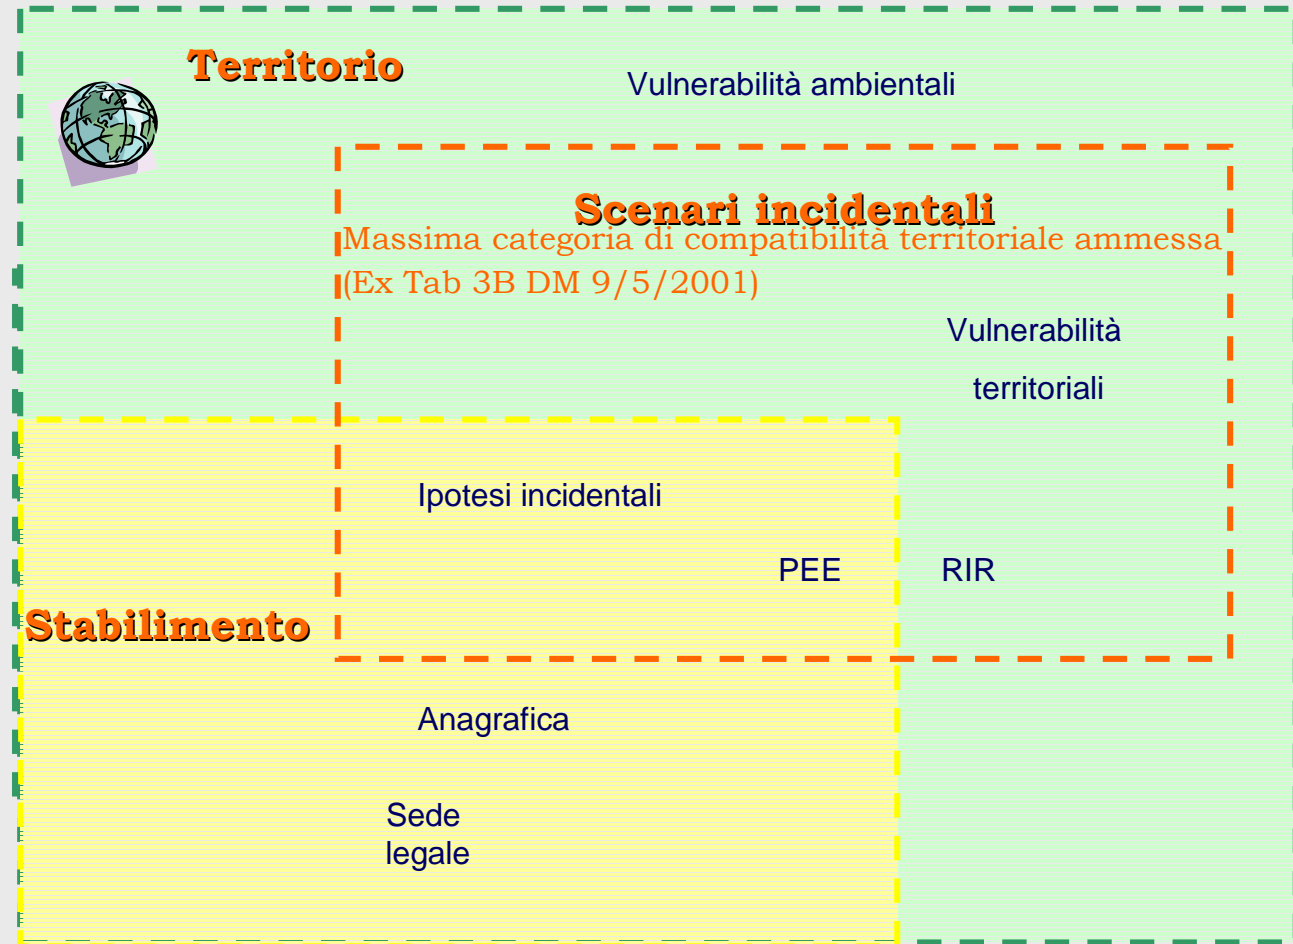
Territorio

Vulnerabilità ambientali

Scenari incidentali

Massima categoria di compatibilità territoriale ammessa (Ex Tab 3B DM 9/5/2001)

Vulnerabilità

territoriali

Ipotesi incidentali

PEE

RIR

Stabilimento

Anagrafica

Sede legale